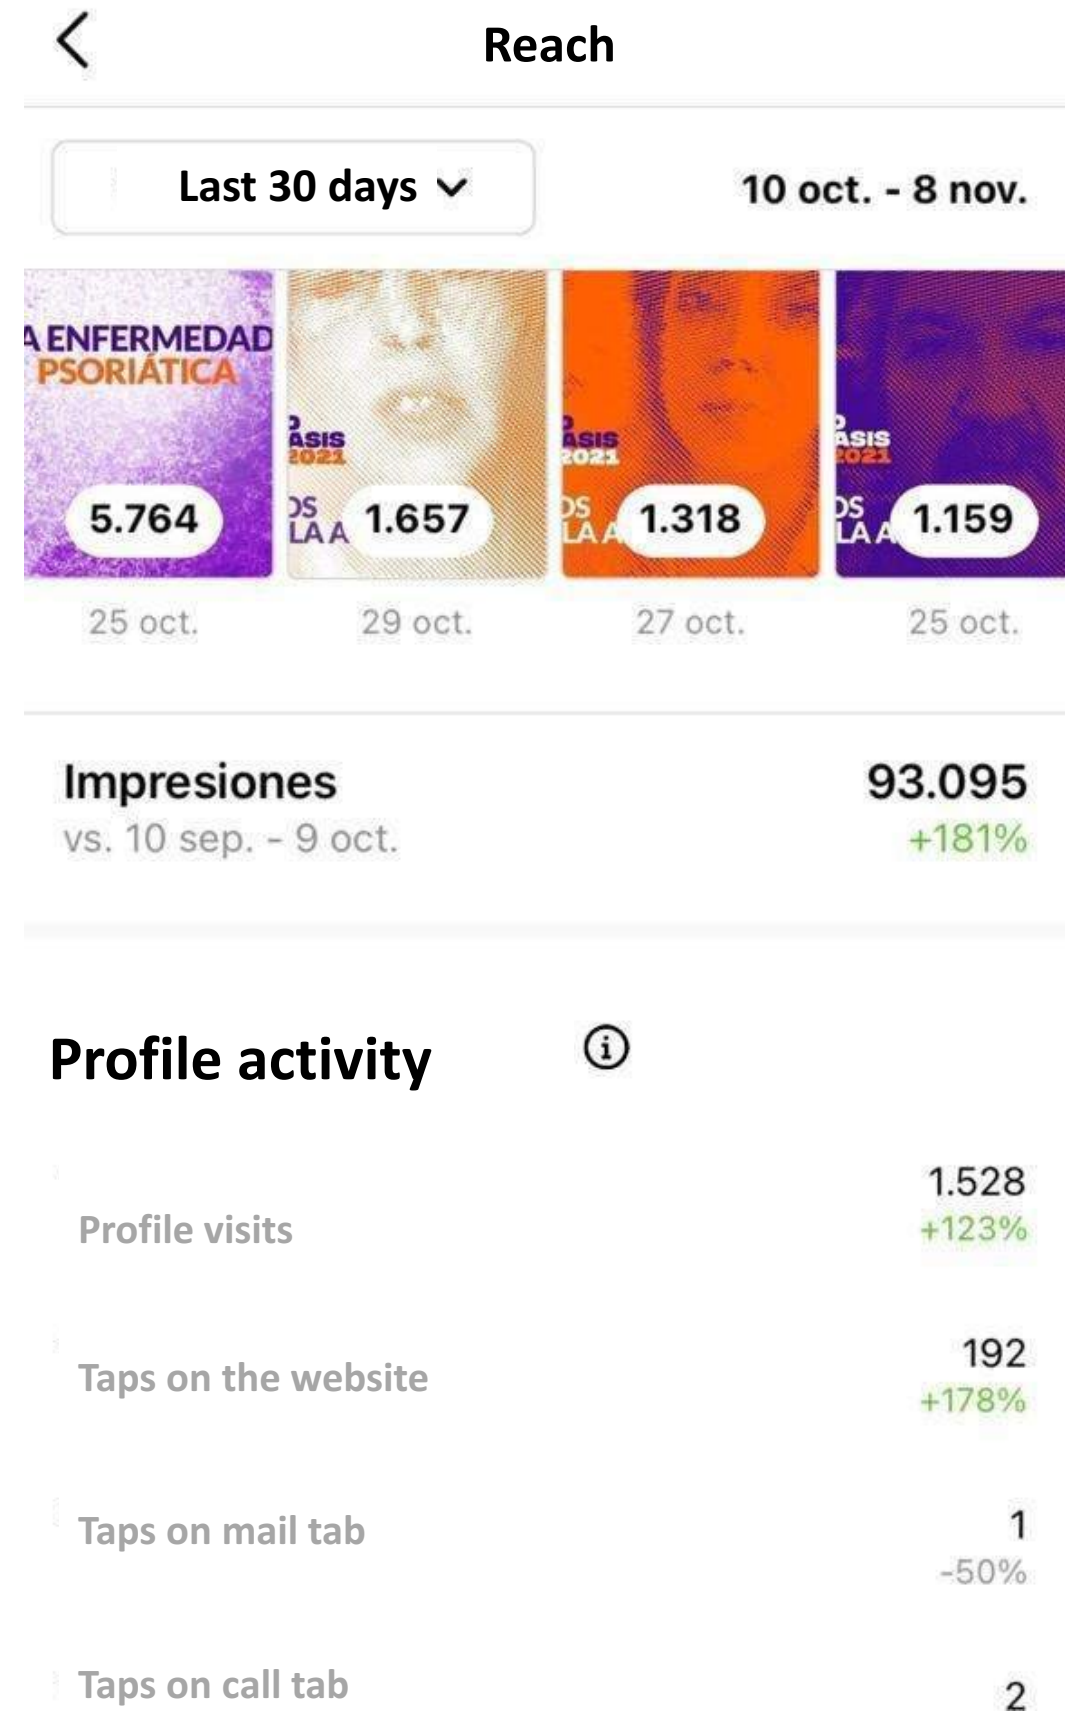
Reach

Last 30 days

10 oct. - 8 nov.

A ENFERMEDAD PSORIÁTICA

5.764

25 oct.

ASIS 2021

DS LA A

1.657

29 oct.

ASIS 2021

DS LA A

1.318

27 oct.

ASIS 2021

DS LA A

1.159

25 oct.

Impresiones
vs. 10 sep. - 9 oct.

93.095
+181%

Profile activity

Profile visits
1.528
+123%

Taps on the website
192
+178%

Taps on mail tab
1
-50%

Taps on call tab
2